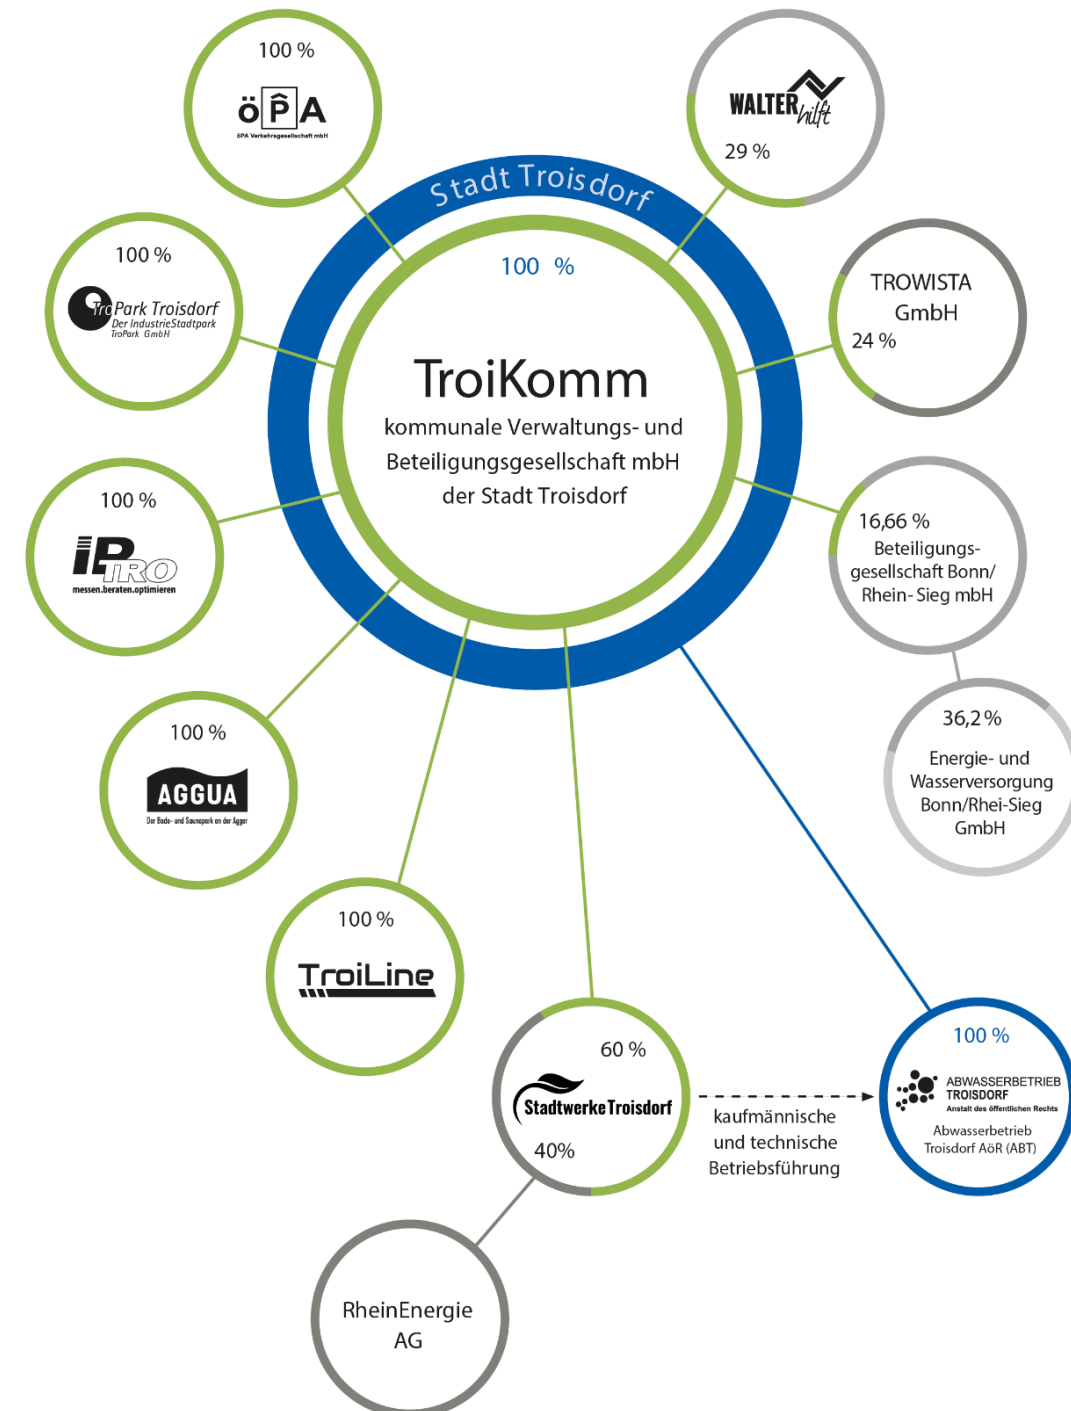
Stadt Troisdorf

100 %

TroiKomm
kommunale Verwaltungs- und Beteiligungsgesellschaft mbH der Stadt Troisdorf

100 %
öPA
öPA Verkehrsgesellschaft mbH

WALTER hilft
29 %

100 %
TroPark Troisdorf
Der IndustrieStadtpark
TroPark GmbH

TROWISTA GmbH
24 %

100 %
IPRO
messen.beraten.optimieren

16,66 %
Beteiligungsgesellschaft Bonn/ Rhein-Sieg mbH

36,2 %
Energie- und Wasserversorgung Bonn/Rhei-Sieg GmbH

100 %
AGGUA
Der Bade- und Saunapark an der Agger

100 %
TroiLine

60 %
Stadtwerke Troisdorf
40%

kaufmännische und technische Betriebsführung

100 %
ABWASSERBETRIEB TROISDORF
Anstalt des öffentlichen Rechts
Abwasserbetrieb Troisdorf AöR (ABT)

RheinEnergie AG